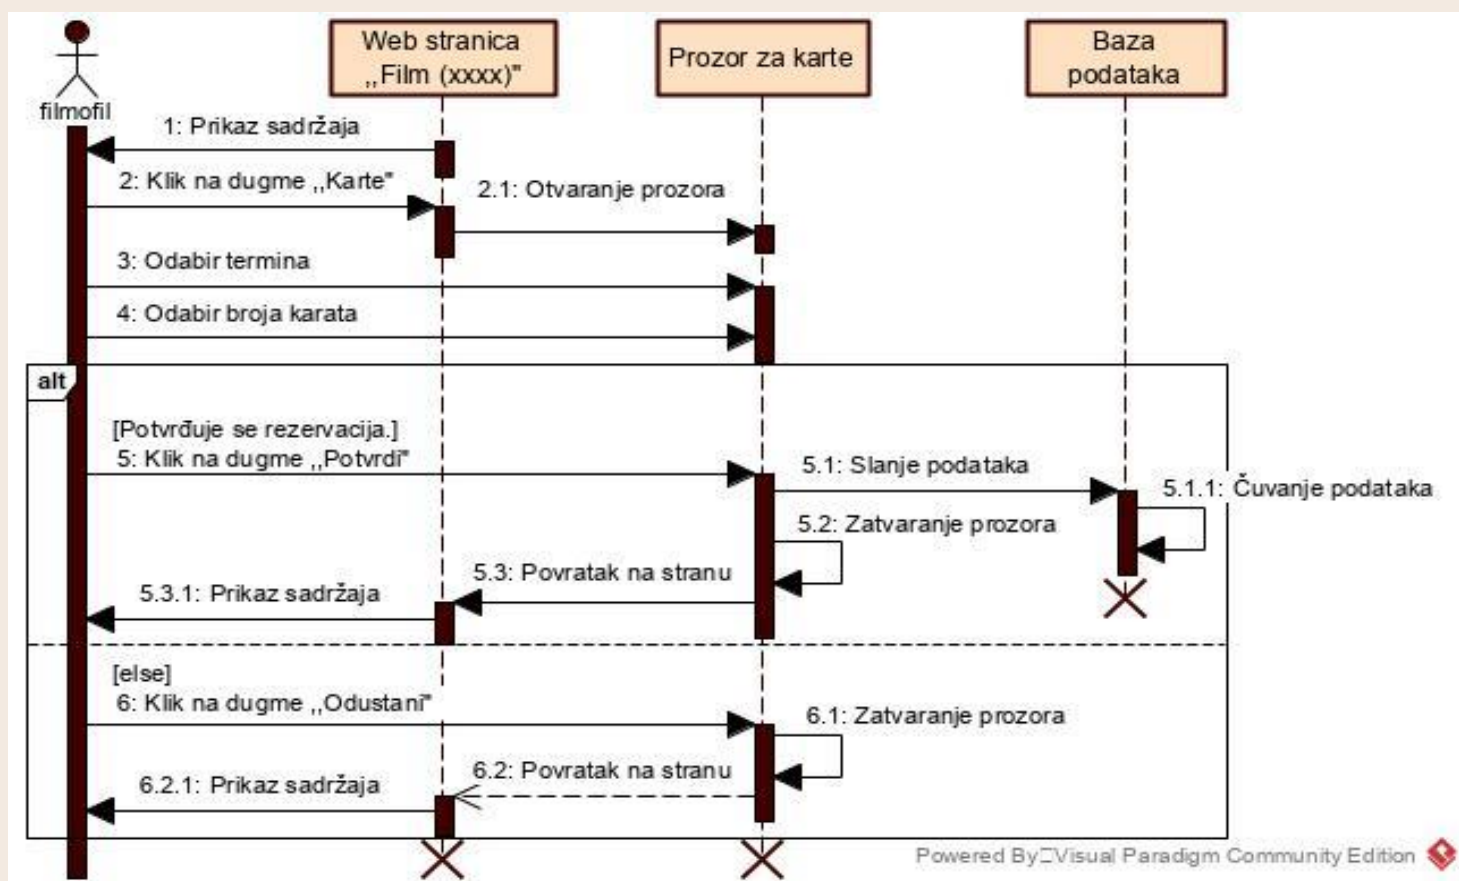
filmofil

Web stranica ,,Film (xxxx)"

Prozor za karte

Baza podataka

1: Prikaz sadržaja

2: Klik na dugme ,,Karte"

2.1: Otvaranje prozora

3: Odabir termina

4: Odabir broja karata

alt

[Potvrđuje se rezervacija.]

5: Klik na dugme ,,Potvrdi"

5.1: Slanje podataka

5.1.1: Čuvanje podataka

5.2: Zatvaranje prozora

5.3: Povratak na stranu

5.3.1: Prikaz sadržaja

[else]

6: Klik na dugme ,,Odustani"

6.1: Zatvaranje prozora

6.2: Povratak na stranu

6.2.1: Prikaz sadržaja

Powered By Visual Paradigm Community Edition